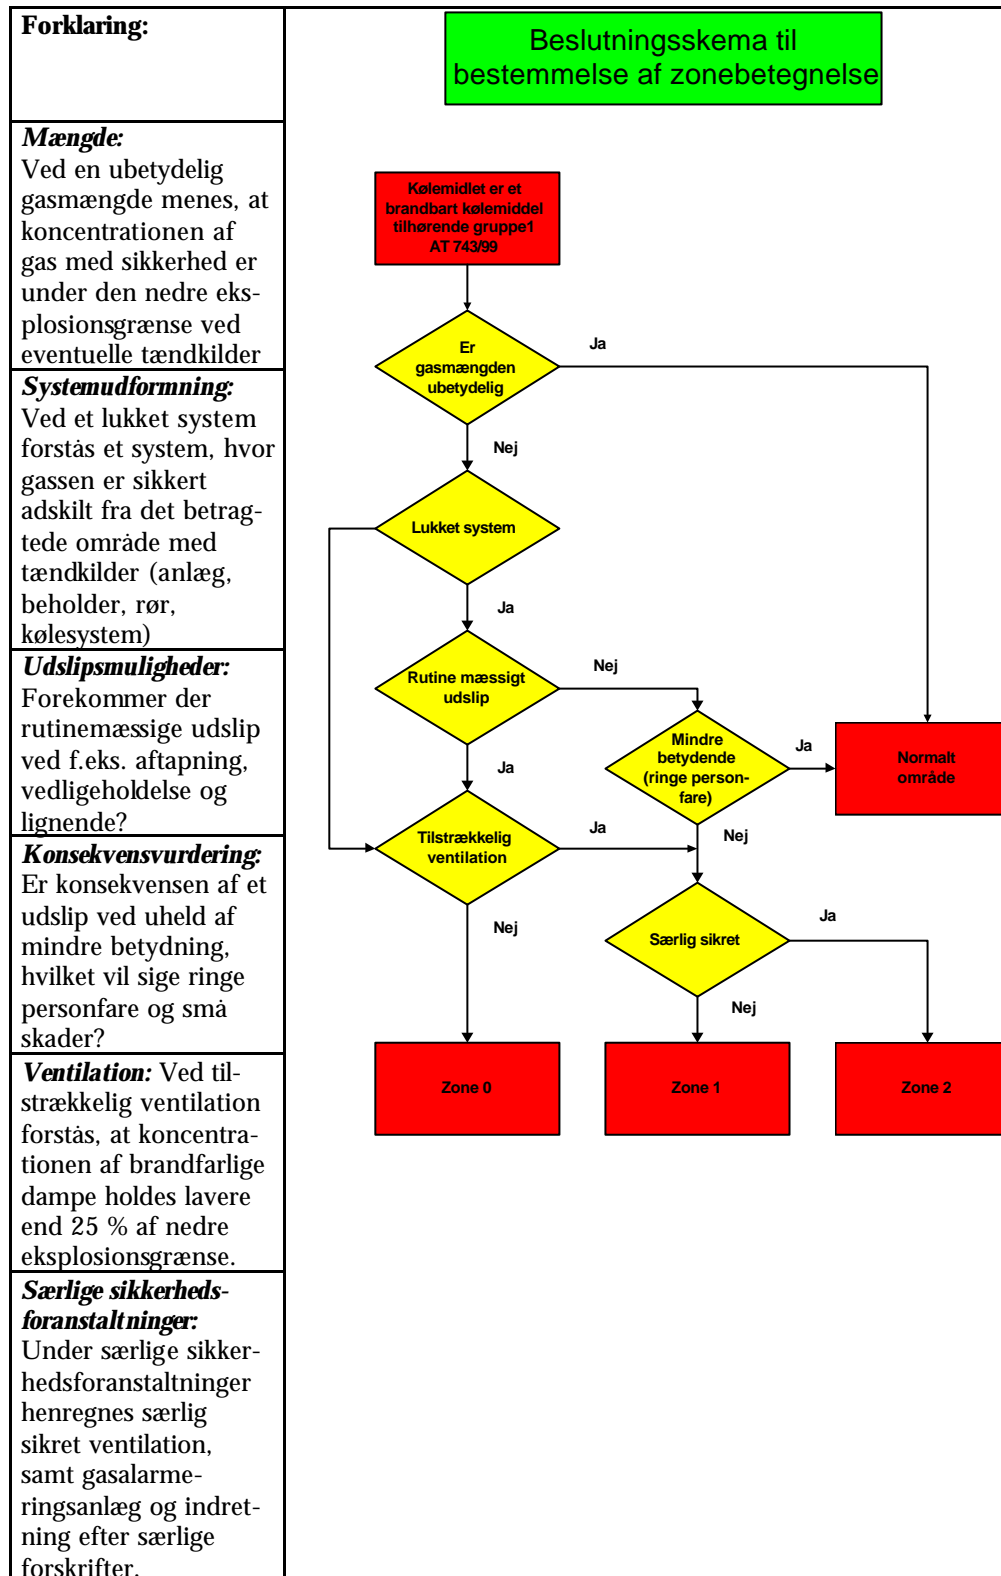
**Forklaring:**

***Mængde:***
Ved en ubetydelig gasmængde menes, at koncentrationen af gas med sikkerhed er under den nedre eksplosionsgrænse ved eventuelle tændkilder

***Systemudformning:***
Ved et lukket system forstås et system, hvor gassen er sikkert adskilt fra det betragtede område med tændkilder (anlæg, beholder, rør, kølesystem)

***Udslipsmuligheder:***
Forekommer der rutinemæssige udslip ved f.eks. aftapning, vedligeholdelse og lignende?

***Konsekvensvurdering:***
Er konsekvensen af et udslip ved uheld af mindre betydning, hvilket vil sige ringe personfare og små skader?

***Ventilation:*** Ved tilstrækkelig ventilation forstås, at koncentrationen af brandfarlige dampe holdes lavere end 25 % af nedre eksplosionsgrænse.

***Særlige sikkerhedsforanstaltninger:***
Under særlige sikkerhedsforanstaltninger henregnes særlig sikret ventilation, samt gasalarmeringsanlæg og indretning efter særlige forskrifter.

Beslutningsskema til bestemmelse af zonebetegnelse

Kølemidlet er et brandbart kølemiddel tilhørende gruppe1 AT 743/99

Er gasmængden ubetydelig

Ja

Nej

Lukket system

Ja

Rutine mæssigt udslip

Nej

Mindre betydende (ringe personfare)

Ja

Normalt område

Ja

Tilstrækkelig ventilation

Ja

Nej

Nej

Særlig sikret

Ja

Nej

Zone 0

Zone 1

Zone 2